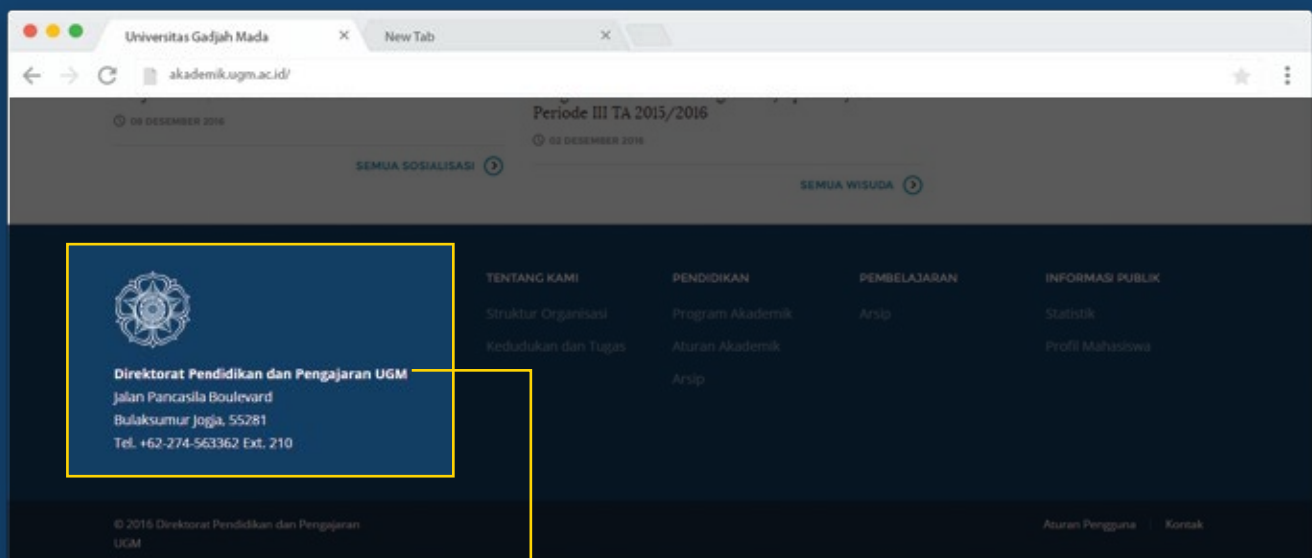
Universitas Gadjah Mada
New Tab
akademik.ugm.ac.id/

08 DESEMBER 2016
Periode III TA 2015/2016
02 DESEMBER 2016
SEMUA SOSIALISASI
SEMUA WISUDA

Direktorat Pendidikan dan Pengajaran UGM
Jalan Pancasila Boulevard
Bulaksumur Jogja, 55281
Tel. +62-274-563362 Ext. 210

TENTANG KAMI
Struktur Organisasi
Kedudukan dan Tugas

PENDIDIKAN
Program Akademik
Aturan Akademik
Arsip

PEMBELAJARAN
Arsip

INFORMASI PUBLIK
Statistik
Profil Mahasiswa

© 2016 Direktorat Pendidikan dan Pengajaran UGM

Aturan Pengguna | Kontak